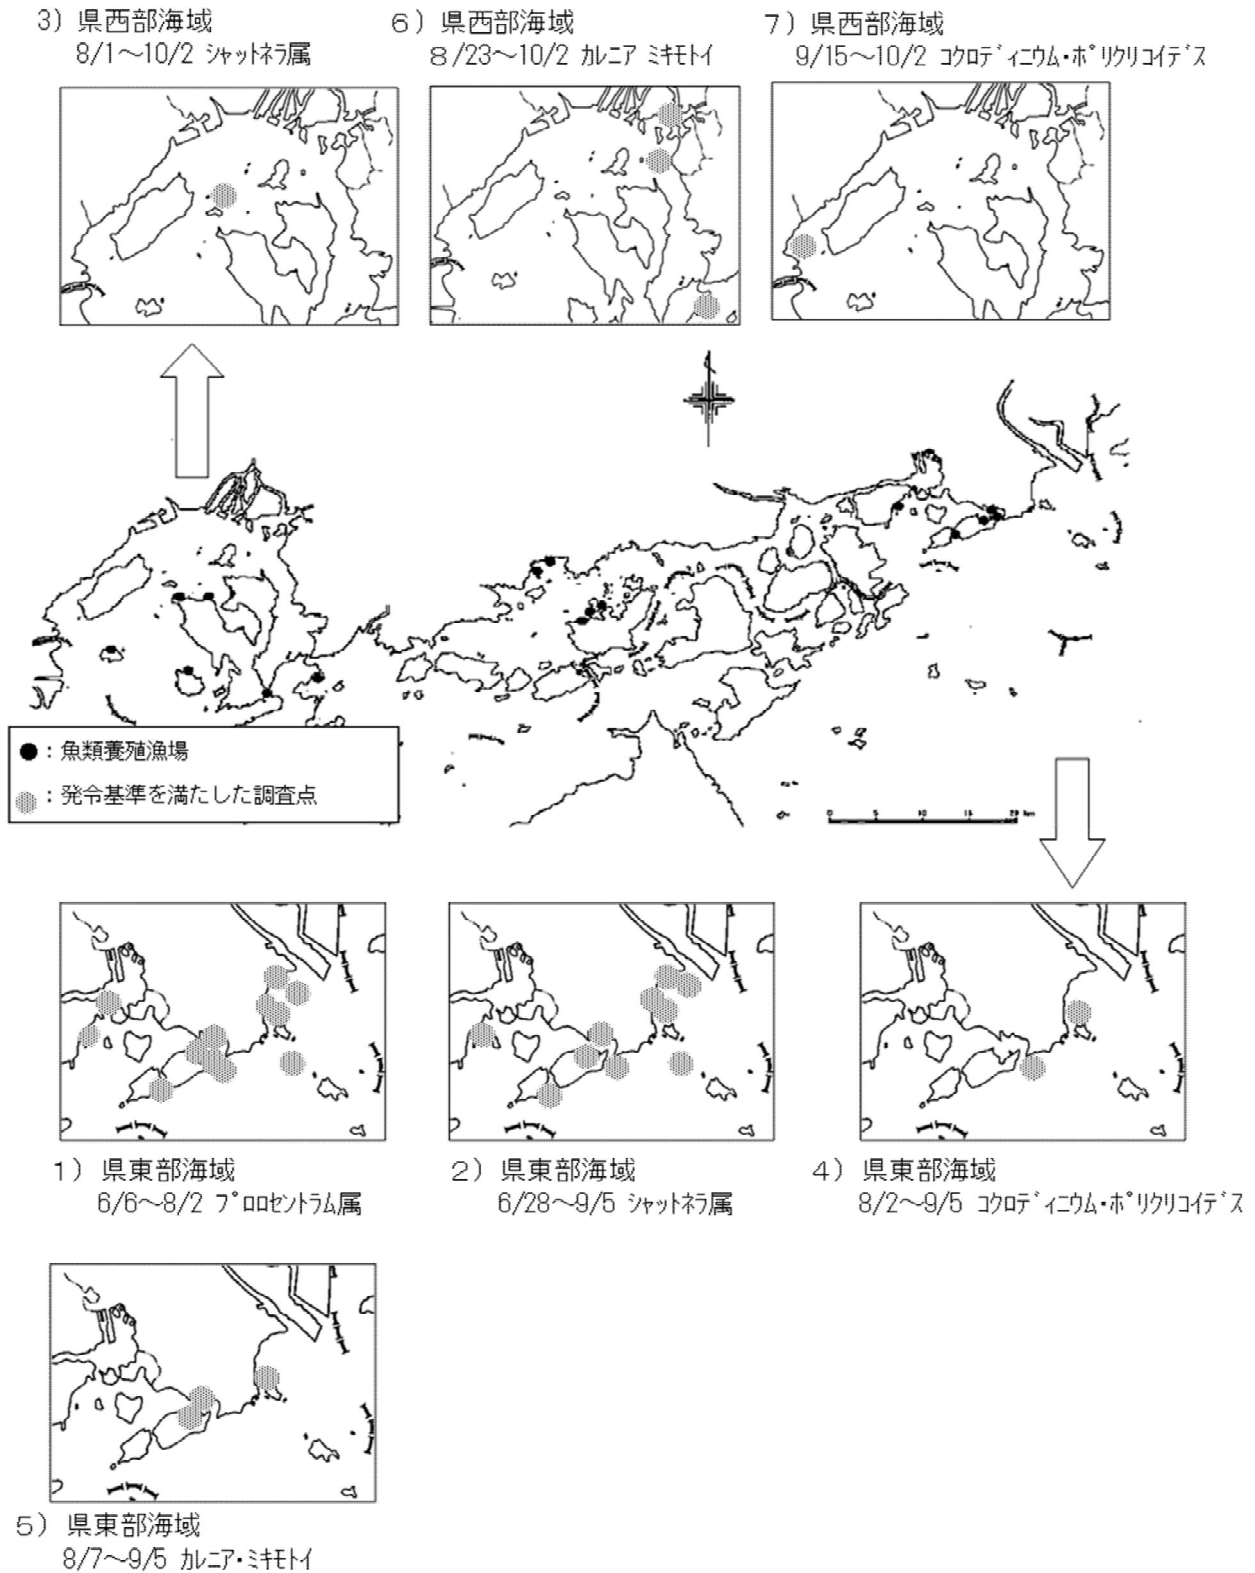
3）県西部海域
8/1～10/2 ｼｬｯﾄﾈﾗ属

6）県西部海域
8/23～10/2 ｶﾙﾆｱ ﾐｷﾓﾄｲ

7）県西部海域
9/15～10/2 ｺｸﾛﾃﾞｨﾆｳﾑ・ﾎﾟﾘｸﾘｺｲﾃﾞｽ

●：魚類養殖漁場
●：発令基準を満たした調査点

0 5 10 15 20 km

1）県東部海域
6/6～8/2 ﾌﾟﾛﾛｾﾝﾄﾗﾑ属

2）県東部海域
6/28～9/5 ｼｬｯﾄﾈﾗ属

4）県東部海域
8/2～9/5 ｺｸﾛﾃﾞｨﾆｳﾑ・ﾎﾟﾘｸﾘｺｲﾃﾞｽ

5）県東部海域
8/7～9/5 ｶﾙﾆｱ・ﾐｷﾓﾄｲ